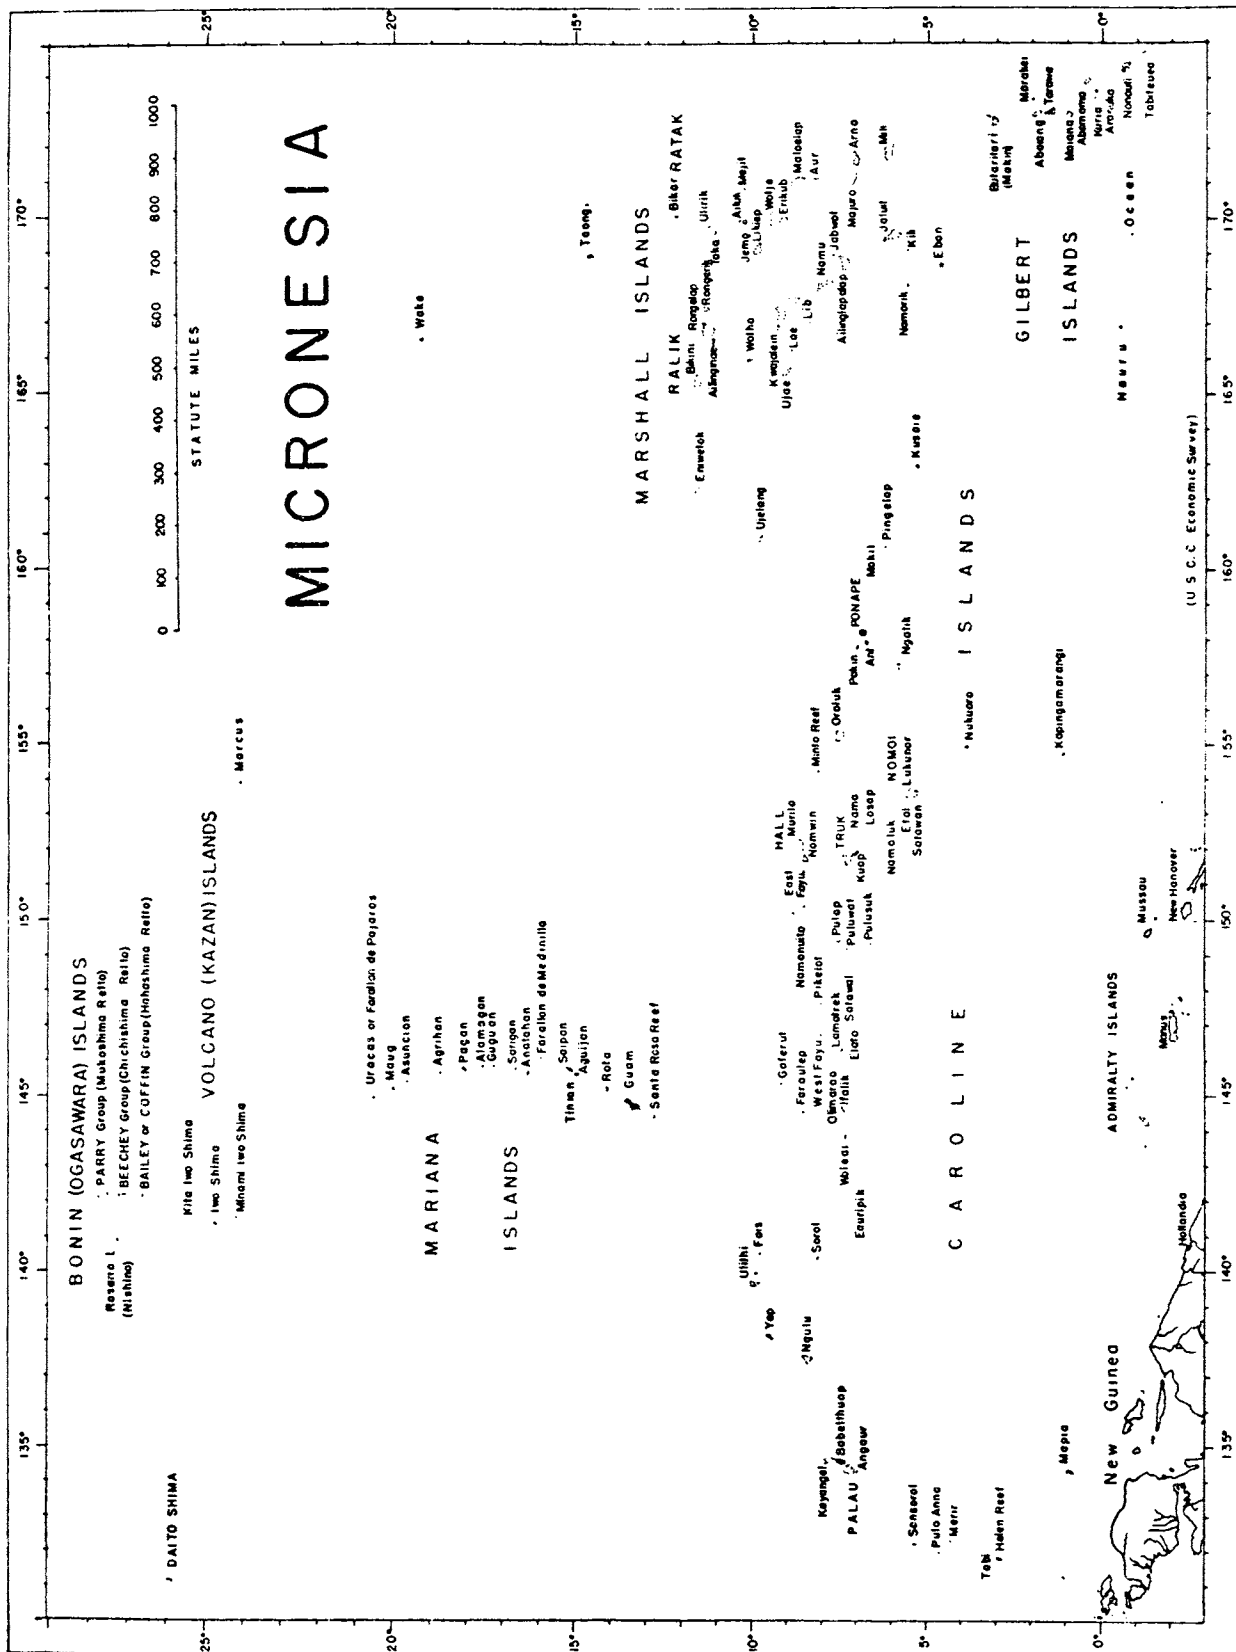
MICRONESIA

0 100 200 300 400 500 600 700 800 900 1000
STATUTE MILES

25°
20°
15°
10°
5°
0°

135°
140°
145°
150°
155°
160°
165°
170°

BONIN (OGASAWARA) ISLANDS
PARRY Group (Mukoshima Retto)
BEECHEY Group (Chichishima Retto)
BAILEY or COFFIN Group (Hahashima Retto)
Rosario I. (Nishino)
Kita Iwo Shima
Iwo Shima
Minami Iwo Shima
VOLCANO (KAZAN) ISLANDS
Marcus
DAITO SHIMA

MARIANA ISLANDS
Urecas or Farallon de Pajaros
Maug
Asuncion
Agrihan
Pagan
Alamagan
Guguan
Sarigan
Anatahan
Farallon de Medinilla
Saipan
Tinian
Aguijan
Rota
Guam
Santa Rosa Reef

Wake

MARSHALL ISLANDS
RALIK
RATAK
Bikar
Taongi
Bikini
Rongelap
Ailinginae
Rongerik
Toke
Utirik
Ailuk
Mejit
Jemo
Likiep
Wotje
Erikub
Maloelap
Aur
Wotho
Kwajalein
Ujae
Lae
Lib
Namu
Jabwot
Ailinglapalap
Majuro
Arno
Mili
Jaluit
Kili
Namorik
Ebon
Eniwetok
Ujelang

GILBERT ISLANDS
Butaritari (Makin)
Marakei
Abaiang
Tarawa
Maiana
Abemama
Kuria
Aranuka
Nonouti
Tabiteuea
Nauru
Ocean

(U S C C Economic Survey)

CAROLINE ISLANDS
Kusaie
Pingelap
Mokil
PONAPE
Pakin
Ant
Ngatik
Oroluk
Nukuoro
Kapingamarangi
Minto Reef
HALL
Murilo
Nomwin
East Fayu
TRUK
Nama
Losap
Kuop
NOMOI
Lukunor
Etal
Satawan
Namoluk
Namonuito
Pulap
Puluwat
Pulusuk
Pikelot
Lamotrek
Satawal
Elato
Gaferut
Faraulep
West Fayu
Olimarao
Ifalik
Woleai
Eauripik
Ulithi
Fais
Yap
Ngulu
Sorol
PALAU
Kayangel
Babelthuap
Angaur
Sonsorol
Pulo Anna
Merir
Tobi
Helen Reef
Mapia

ADMIRALTY ISLANDS
Manus
Mussau
New Hanover
Hollandia
New Guinea